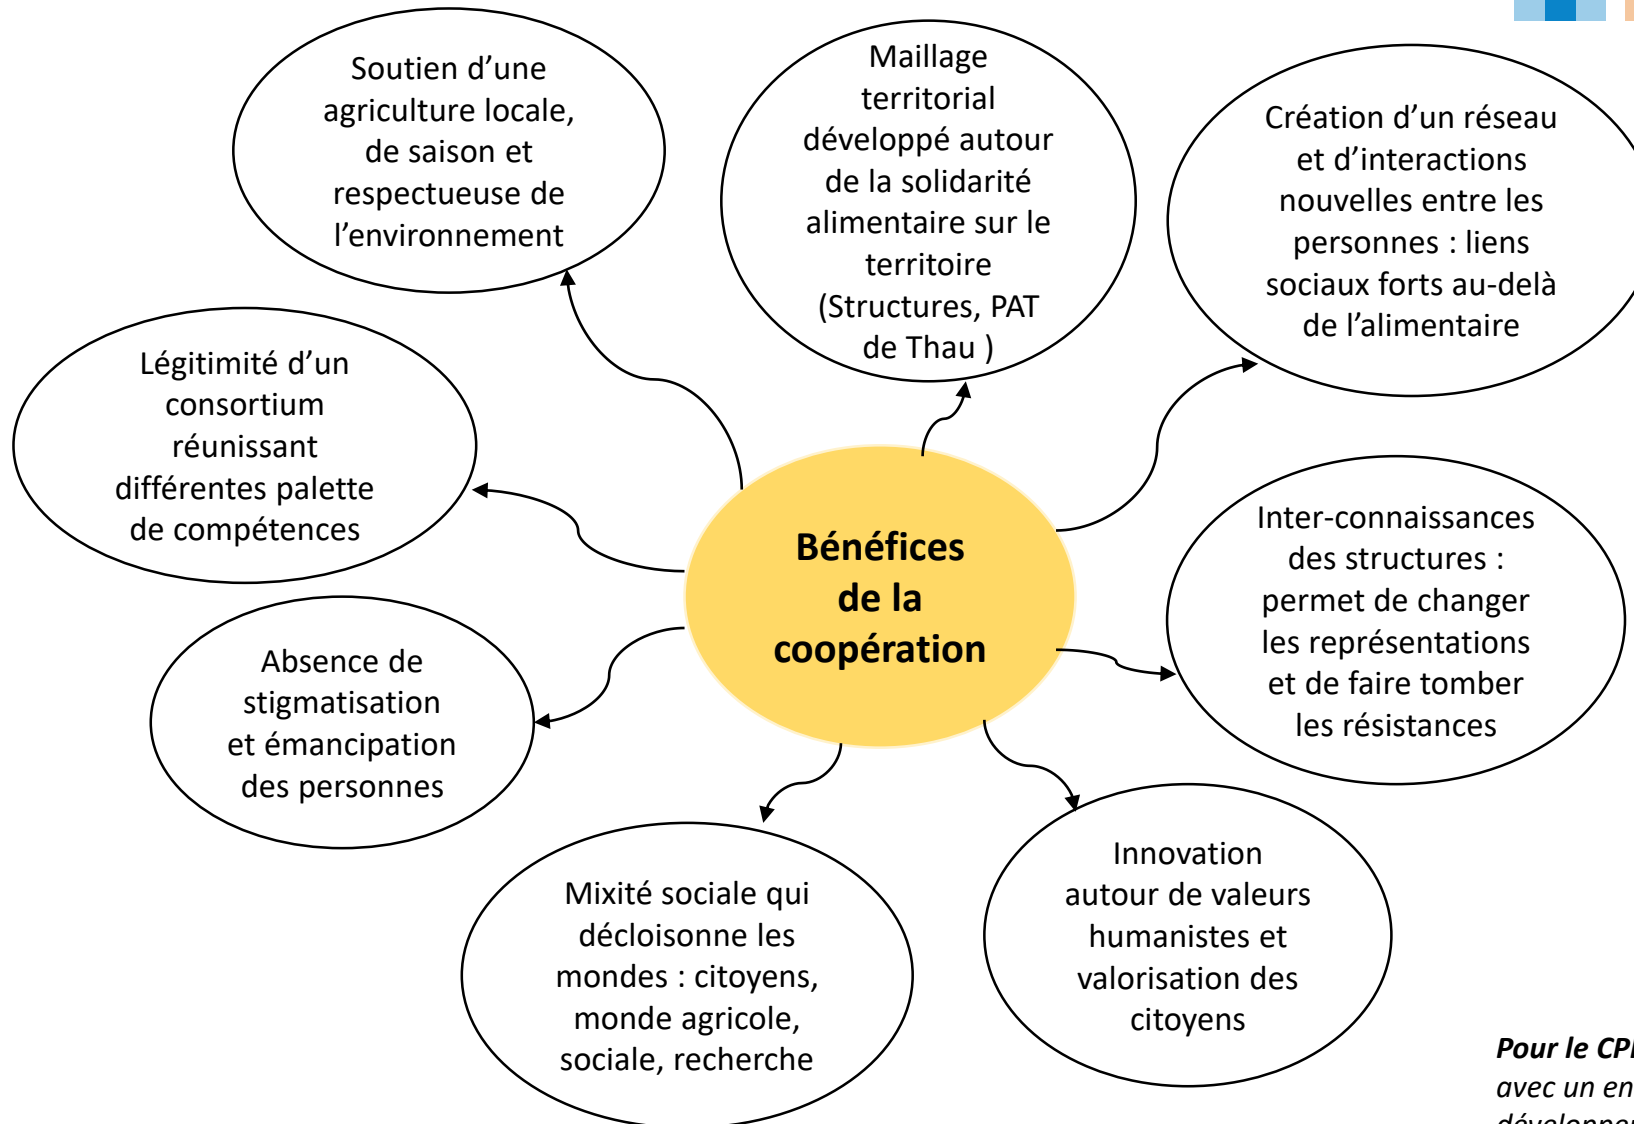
Soutien d'une agriculture locale, de saison et respectueuse de l'environnement

Maillage territorial développé autour de la solidarité alimentaire sur le territoire (Structures, PAT de Thau )

Création d'un réseau et d'interactions nouvelles entre les personnes : liens sociaux forts au-delà de l'alimentaire

Légitimité d'un consortium réunissant différentes palette de compétences

Bénéfices de la coopération

Inter-connaissances des structures : permet de changer les représentations et de faire tomber les résistances

Absence de stigmatisation et émancipation des personnes

Mixité sociale qui décloisonne les mondes : citoyens, monde agricole, sociale, recherche

Innovation autour de valeurs humanistes et valorisation des citoyens

Pour le CP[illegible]
avec un en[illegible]
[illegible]